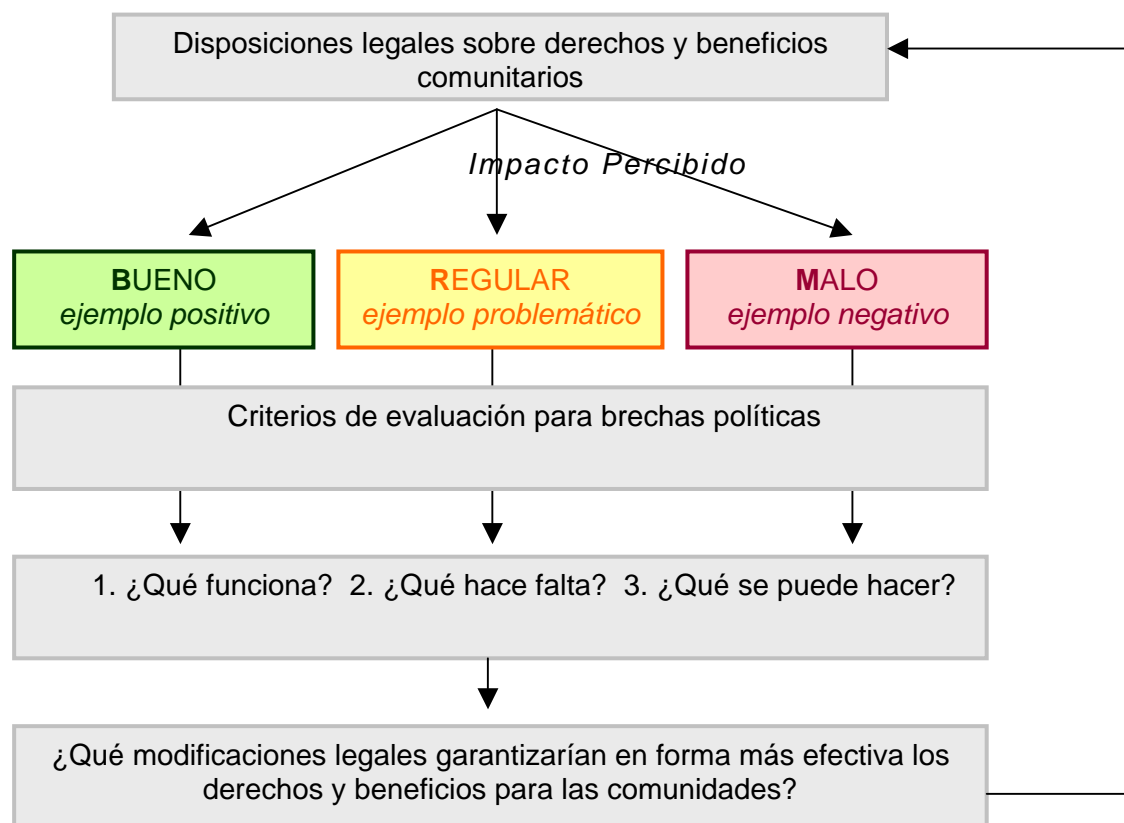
Disposiciones legales sobre derechos y beneficios comunitarios

Impacto Percibido

BUENO
ejemplo positivo

REGULAR
ejemplo problemático

MALO
ejemplo negativo

Criterios de evaluación para brechas políticas

1. ¿Qué funciona? 2. ¿Qué hace falta? 3. ¿Qué se puede hacer?

¿Qué modificaciones legales garantizarían en forma más efectiva los derechos y beneficios para las comunidades?